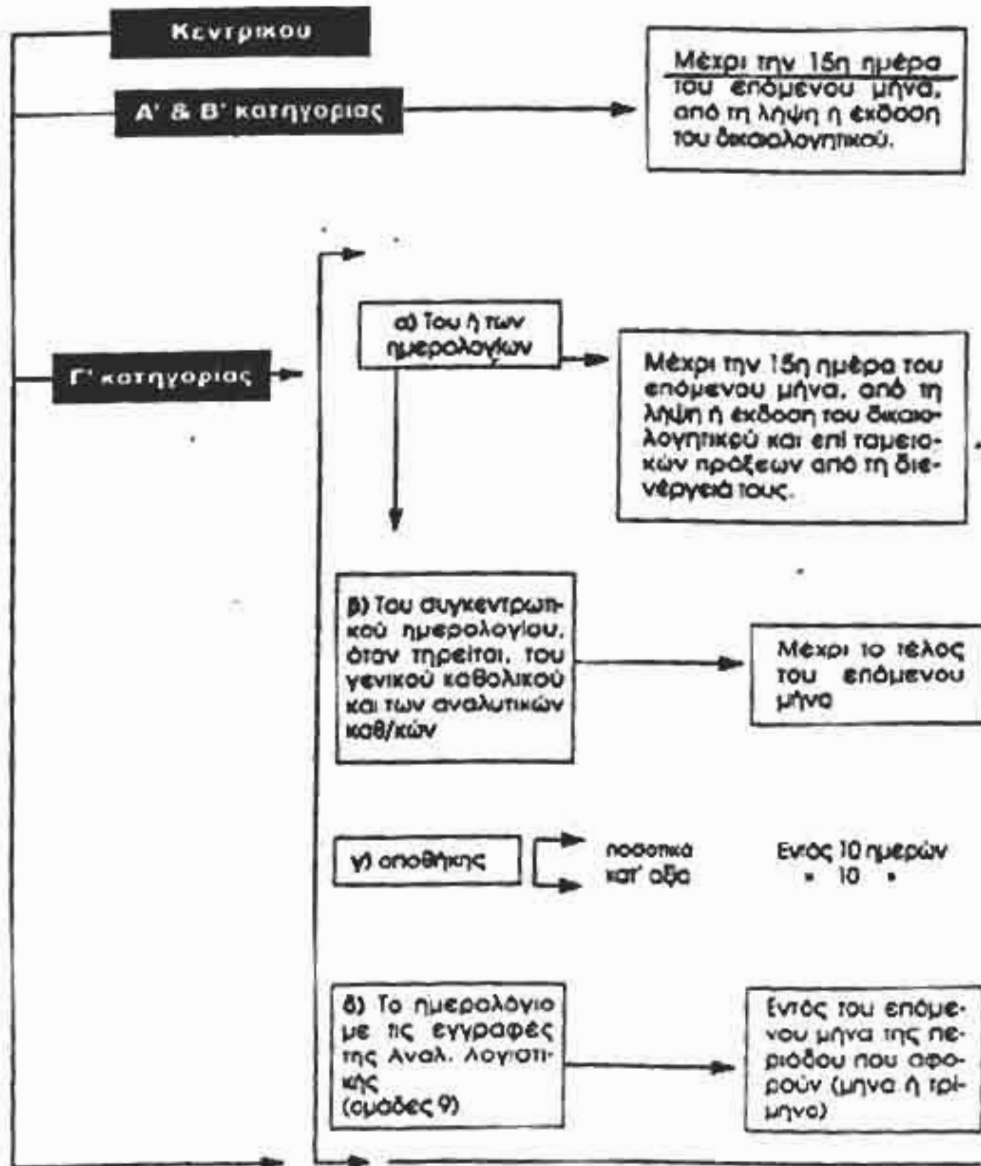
Κεντρικου

Α' & Β' κατηγοριας

Μέχρι την 15η ημέρα του επόμενου μήνα, από τη λήψη η έκδοση του δικαιολογητικού.

Γ' κατηγοριας

α) Του ή των ημερολογίων

Μέχρι την 15η ημέρα του επόμενου μήνα, από τη λήψη ή έκδοση του δικαιολογητικού και επί ταμειακών πράξεων από τη διενέργειά τους.

β) Του συγκεντρωτικού ημερολογίου, όταν τηρείται, του γενικού καθολικού και των αναλυτικών καθ/κών

Μέχρι το τέλος του επόμενου μήνα

γ) αποθήκης

ποσοτικά

κατ' αξία

Εντός 10 ημερών

» 10 »

δ) Το ημερολόγιο με τις εγγραφές της Αναλ. Λογιστικής (ομάδες 9)

Εντός του επόμενου μήνα της περιόδου που αφορούν (μήνα ή τρίμηνο)